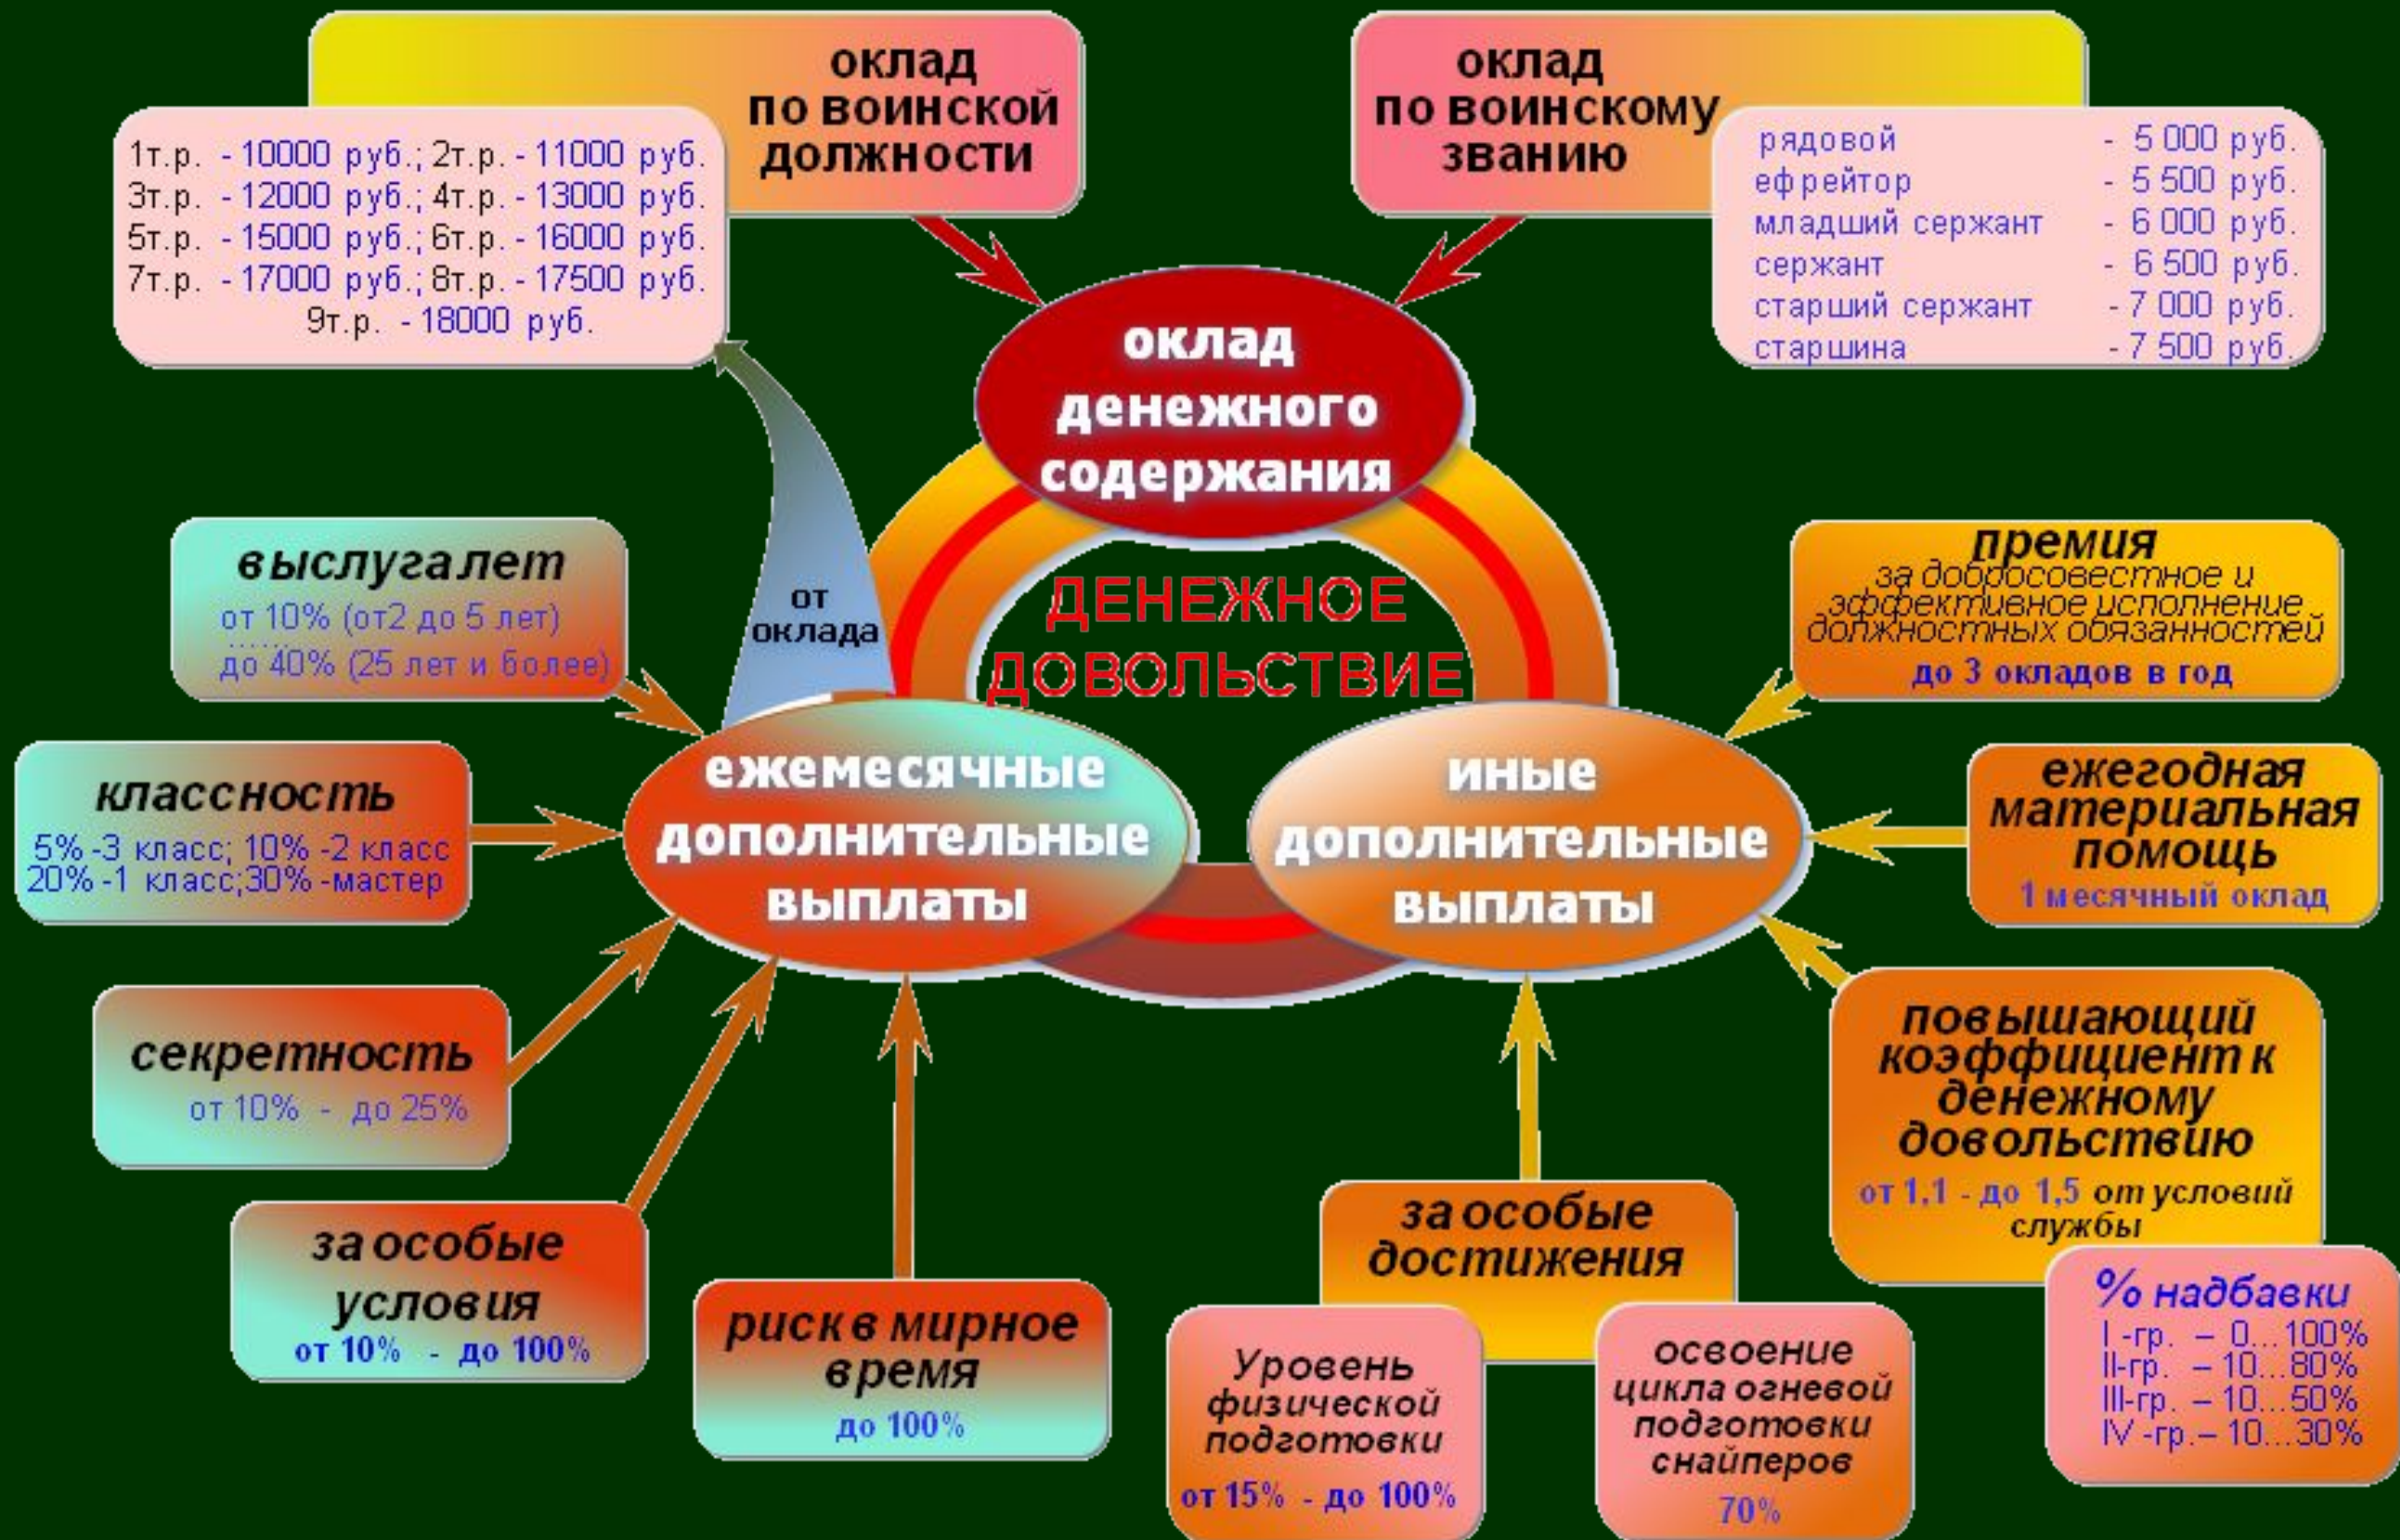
оклад по воинской должности

1т.р. - 10000 руб.; 2т.р. - 11000 руб.
3т.р. - 12000 руб.; 4т.р. - 13000 руб.
5т.р. - 15000 руб.; 6т.р. - 16000 руб.
7т.р. - 17000 руб.; 8т.р. - 17500 руб.
9т.р. - 18000 руб.

оклад по воинскому званию

| | |
|---|---|
| рядовой | - 5 000 руб. |
| ефрейтор | - 5 500 руб. |
| младший сержант | - 6 000 руб. |
| сержант | - 6 500 руб. |
| старший сержант | - 7 000 руб. |
| старшина | - 7 500 руб. |

оклад денежного содержания

ДЕНЕЖНОЕ ДОВОЛЬСТВИЕ

от оклада

выслуга лет
от 10% (от2 до 5 лет)
до 40% (25 лет и более)

премия
за добросовестное и эффективное исполнение должностных обязанностей
до 3 окладов в год

классность
5% -3 класс; 10% -2 класс
20% -1 класс;30% -мастер

ежемесячные дополнительные выплаты

иные дополнительные выплаты

ежегодная материальная помощь
1 месячный оклад

секретность
от 10% - до 25%

повышающий коэффициент к денежному довольствию
от 1,1 - до 1,5 от условий службы

за особые условия
от 10% - до 100%

риск в мирное время
до 100%

за особые достижения

Уровень физической подготовки
от 15% - до 100%

освоение цикла огневой подготовки снайперов
70%

% надбавки
I -гр. – 0...100%
II-гр. – 10...80%
III-гр. – 10...50%
IV -гр.– 10...30%